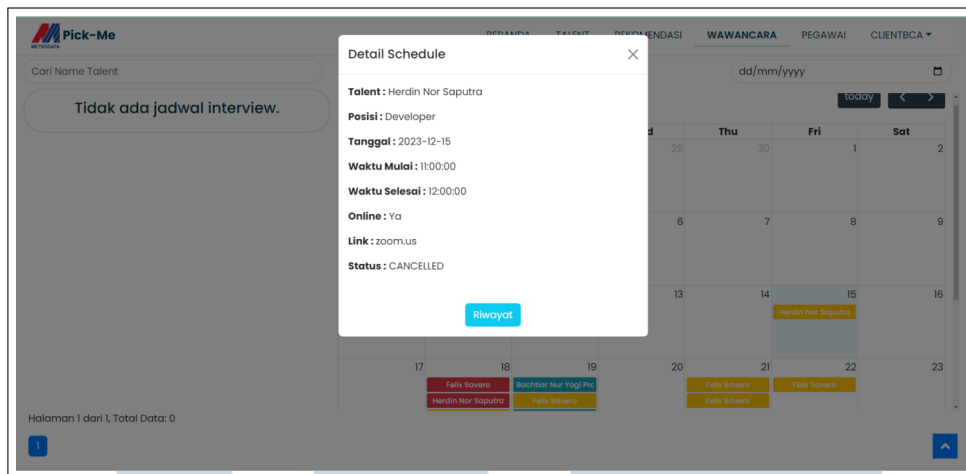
METRODATA Pick-Me

BERANDA TALENT REKOMENDASI WAWANCARA PEGAWAI CLIENTBCA

Cari Name Talent

Tidak ada jadwal interview.

dd/mm/yyyy

today < >

Detail Schedule

Talent : Herdin Nor Saputra

Posisi : Developer

Tanggal : 2023-12-15

Waktu Mulai : 11:00:00

Waktu Selesai : 12:00:00

Online : Ya

Link : zoom.us

Status : CANCELLED

Riwayat

| d | Thu | Fri | Sat |
|---|---|---|---|
| 29 | 30 | 1 | 2 |
| 6 | 7 | 8 | 9 |
| 13 | 14 | 15 Herdin Nor Saputra | 16 |

| 17 | 18 | 19 | 20 | 21 | 22 | 23 |
|---|---|---|---|---|---|---|
| | Felix Savero Herdin Nor Saputra | Bachtiar Nur Yogi Pra Felix Savero | | Felix Savero Felix Savero | Felix Savero | |

Halaman 1 dari 1, Total Data: 0

1